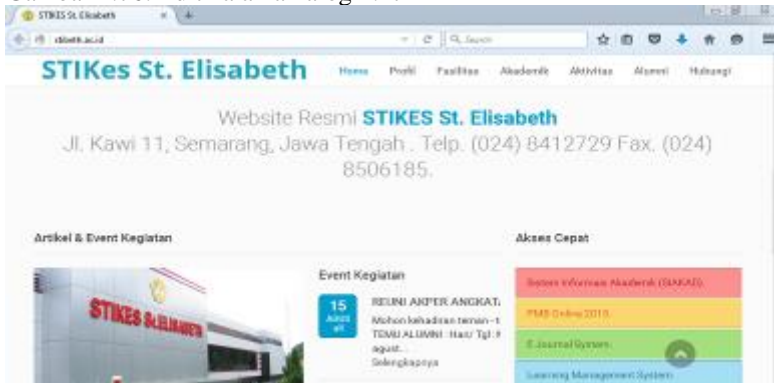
STIKES St. Elisabeth

stiseth.ac.id

Q Search

STIKes St. Elisabeth

Home Profil Fasilitas Akademik Aktivitas Alumni Hubungi

Website Resmi STIKES St. Elisabeth

Jl. Kawi 11, Semarang, Jawa Tengah . Telp. (024) 8412729 Fax. (024) 8506185.

Artikel & Event Kegiatan

STIKES St. ELISABETH

Event Kegiatan

15 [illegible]

REUNI AKPER ANGKAT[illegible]

Mohon kehadiran teman-t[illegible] TEMU ALUMNI : Hari/ Tgl : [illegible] agust..

Selengkapnya

Akses Cepat

Sistem Informasi Akademik (SIAKAD)

PMB Online 2015

E-Journal System

Learning Management System